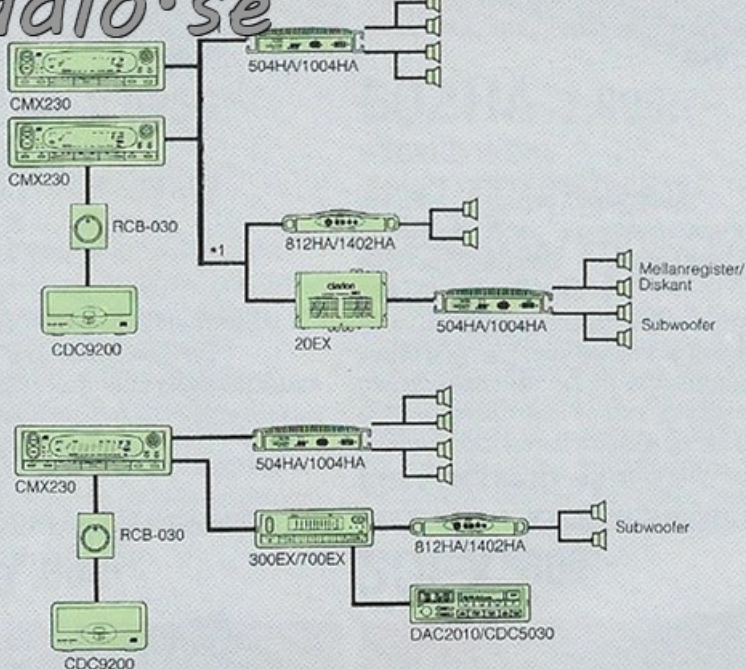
adio•se

CMX230

504HA/1004HA

CMX230

RCB-030

812HA/1402HA

*1

clarion

20EX

504HA/1004HA

Mellanregister/ Diskant

Subwoofer

CDC9200

CMX230

504HA/1004HA

RCB-030

300EX/700EX

812HA/1402HA

Subwoofer

DAC2010/CDC5030

CDC9200